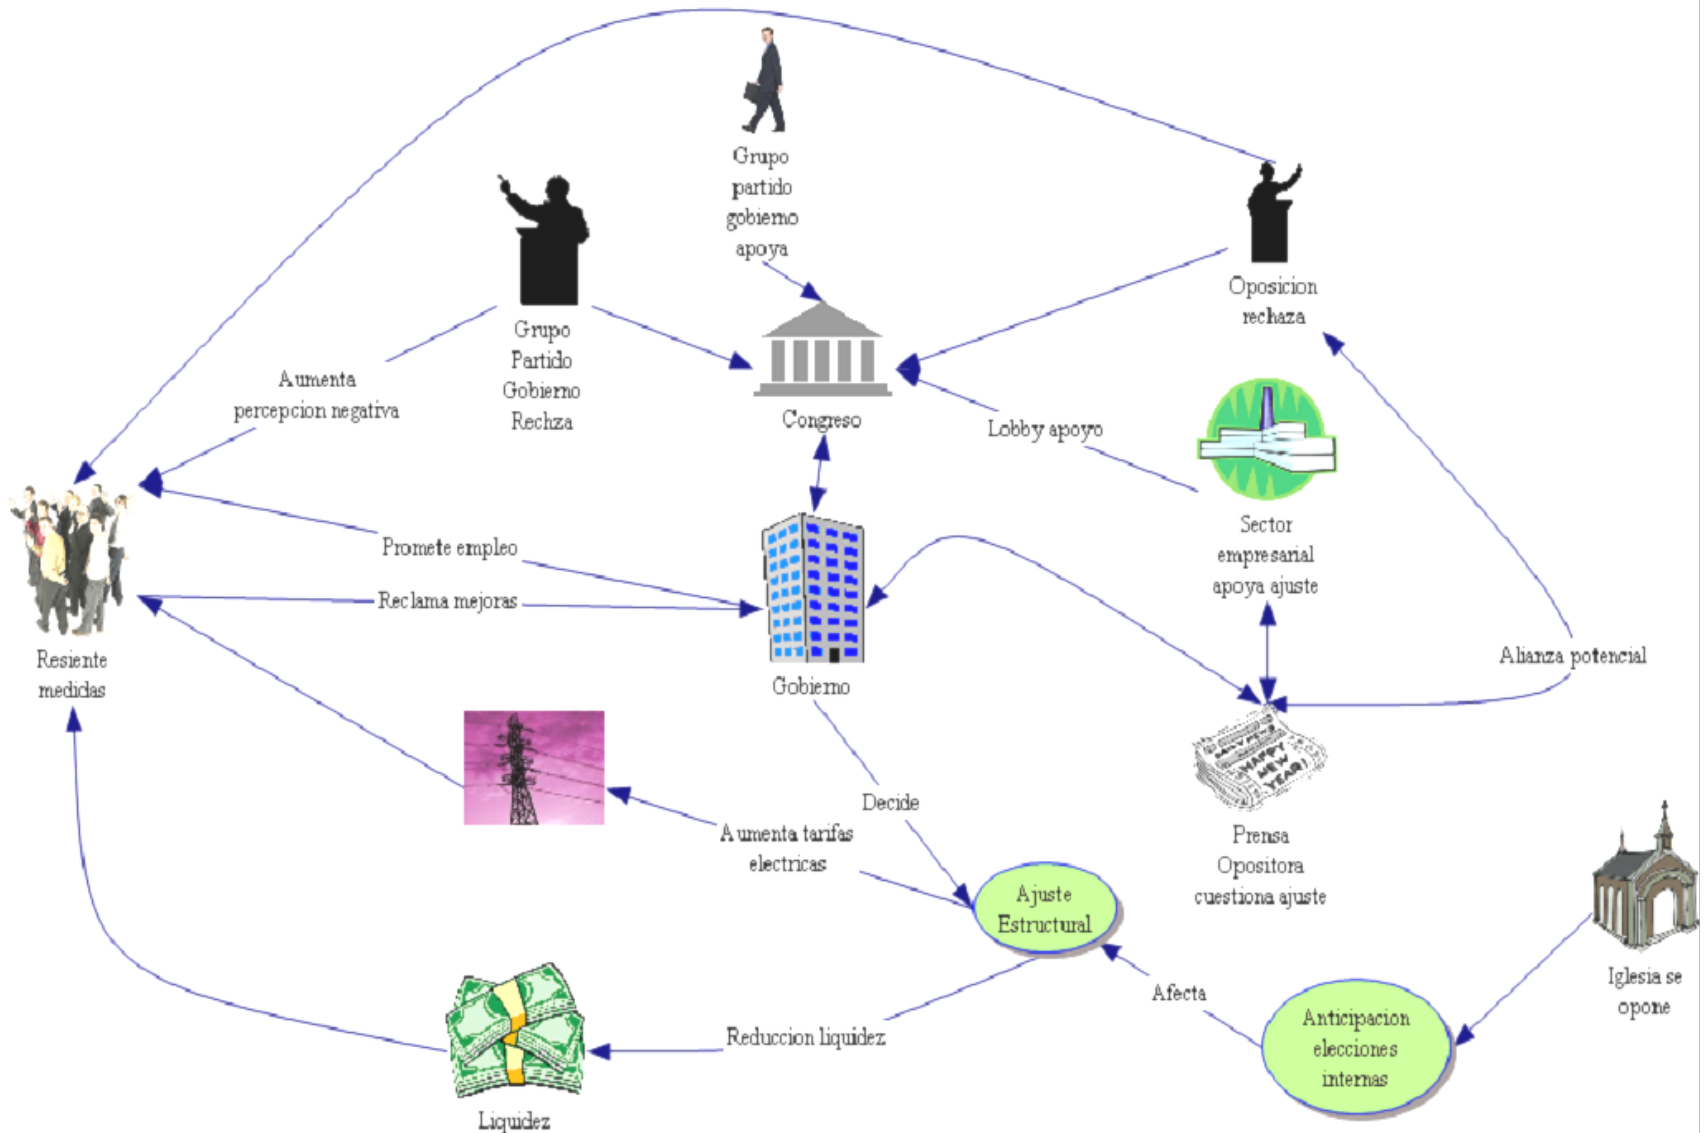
Grupo partido gobierno apoya

Grupo Partido Gobierno Rechza

Oposicion rechaza

Aumenta percepcion negativa

Congreso

Lobby apoyo

Sector empresarial apoya ajuste

Promete empleo

Reclama mejoras

Resiente medidas

Gobierno

Alianza potencial

Decide

Aumenta tarifas electricas

Prensa Opositora cuestiona ajuste

Ajuste Estructural

Iglesia se opone

Afecta

Anticipacion elecciones internas

Reduccion liquidez

Liquidez